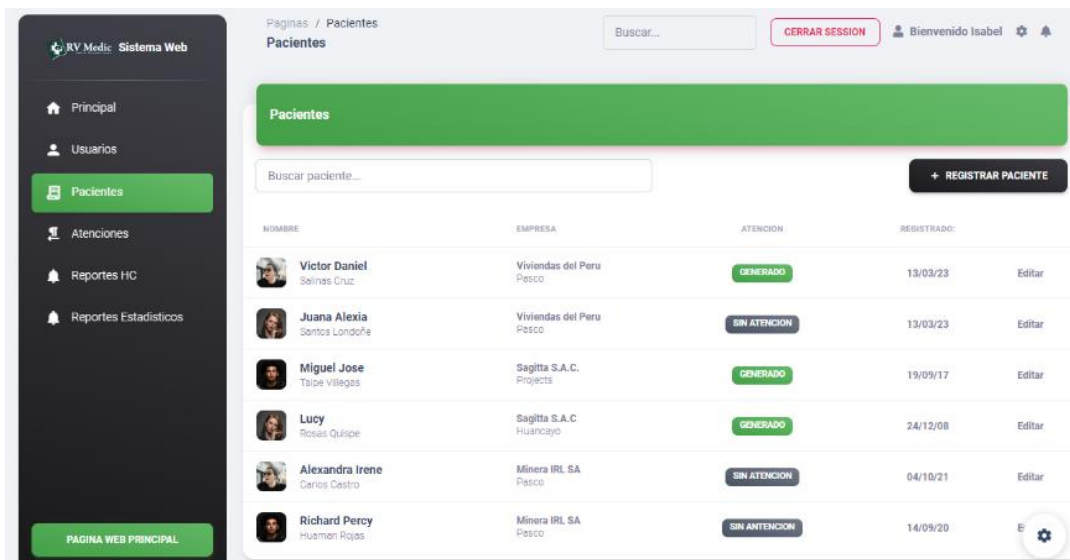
RV Medic Sistema Web

Principal
Usuarios
Pacientes
Atenciones
Reportes HC
Reportes Estadisticos

PAGINA WEB PRINCIPAL

Paginas / Pacientes
Pacientes

Buscar...
CERRAR SESSION
Bienvenido Isabel

Pacientes

Buscar paciente...
+ REGISTRAR PACIENTE

| NOMBRE | EMPRESA | ATENCION | REGISTRADO: | |
|---|---|---|---|---|
| Victor Daniel Salinas Cruz | Viviendas del Peru Pasco | GENERADO | 13/03/23 | Editar |
| Juana Alexia Santos Londoñe | Viviendas del Peru Pasco | SIN ATENCION | 13/03/23 | Editar |
| Miguel Jose Talpe Villegas | Sagitta S.A.C. Projects | GENERADO | 19/09/17 | Editar |
| Lucy Rosas Quispe | Sagitta S.A.C Huancayo | GENERADO | 24/12/08 | Editar |
| Alexandra Irene Carlos Castro | Minera IRL SA Pasco | SIN ATENCION | 04/10/21 | Editar |
| Richard Percy Huaman Rojas | Minera IRL SA Pasco | SIN ANTENCION | 14/09/20 | E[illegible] |